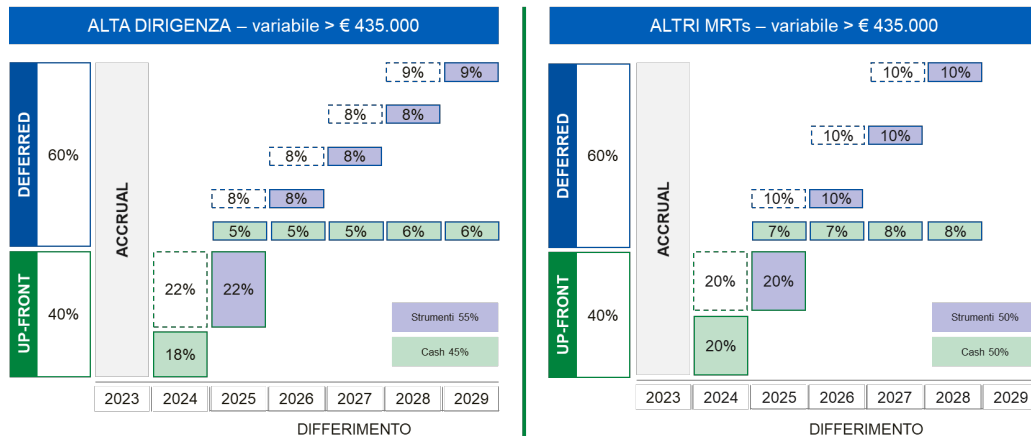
ALTA DIRIGENZA – variabile > € 435.000

DEFERRED
60%

UP-FRONT
40%

ACCRUAL

9% 9%
8% 8%
8% 8%
8% 8%
5% 5% 5% 6% 6%
22% 22%
18%

Strumenti 55%
Cash 45%

| 2023 | 2024 | 2025 | 2026 | 2027 | 2028 | 2029 |
|---|---|---|---|---|---|---|

DIFFERIMENTO

ALTRI MRTs – variabile > € 435.000

DEFERRED
60%

UP-FRONT
40%

ACCRUAL

10% 10%
10% 10%
10% 10%
7% 7% 8% 8%
20% 20%
20%

Strumenti 50%
Cash 50%

| 2023 | 2024 | 2025 | 2026 | 2027 | 2028 | 2029 |
|---|---|---|---|---|---|---|

DIFFERIMENTO